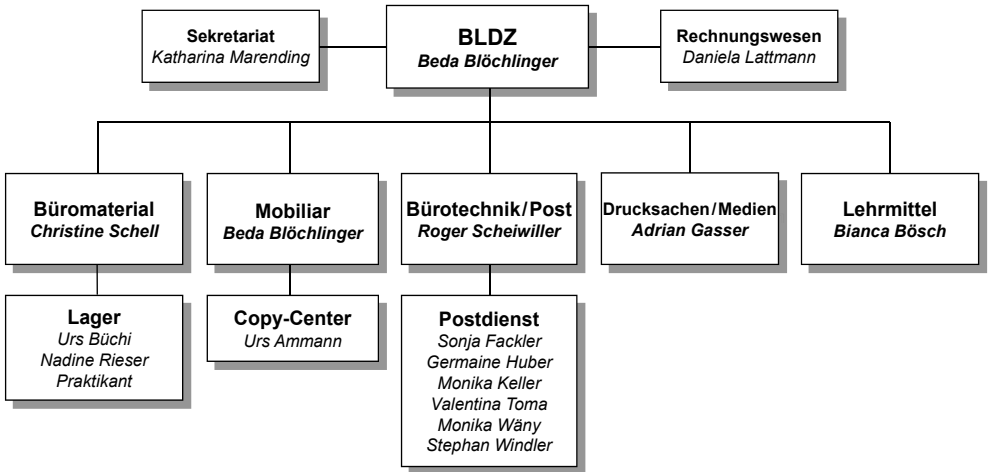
Sekretariat
Katharina Marending

BLDZ
Beda Blöchlinger

Rechnungswesen
Daniela Lattmann

Büromaterial
Christine Schell

Mobiliar
Beda Blöchlinger

Bürotechnik/Post
Roger Scheiwiller

Drucksachen/Medien
Adrian Gasser

Lehrmittel
Bianca Bösch

Lager
Urs Büchi
Nadine Rieser
Praktikant

Copy-Center
Urs Ammann

Postdienst
Sonja Fackler
Germaine Huber
Monika Keller
Valentina Toma
Monika Wäny
Stephan Windler